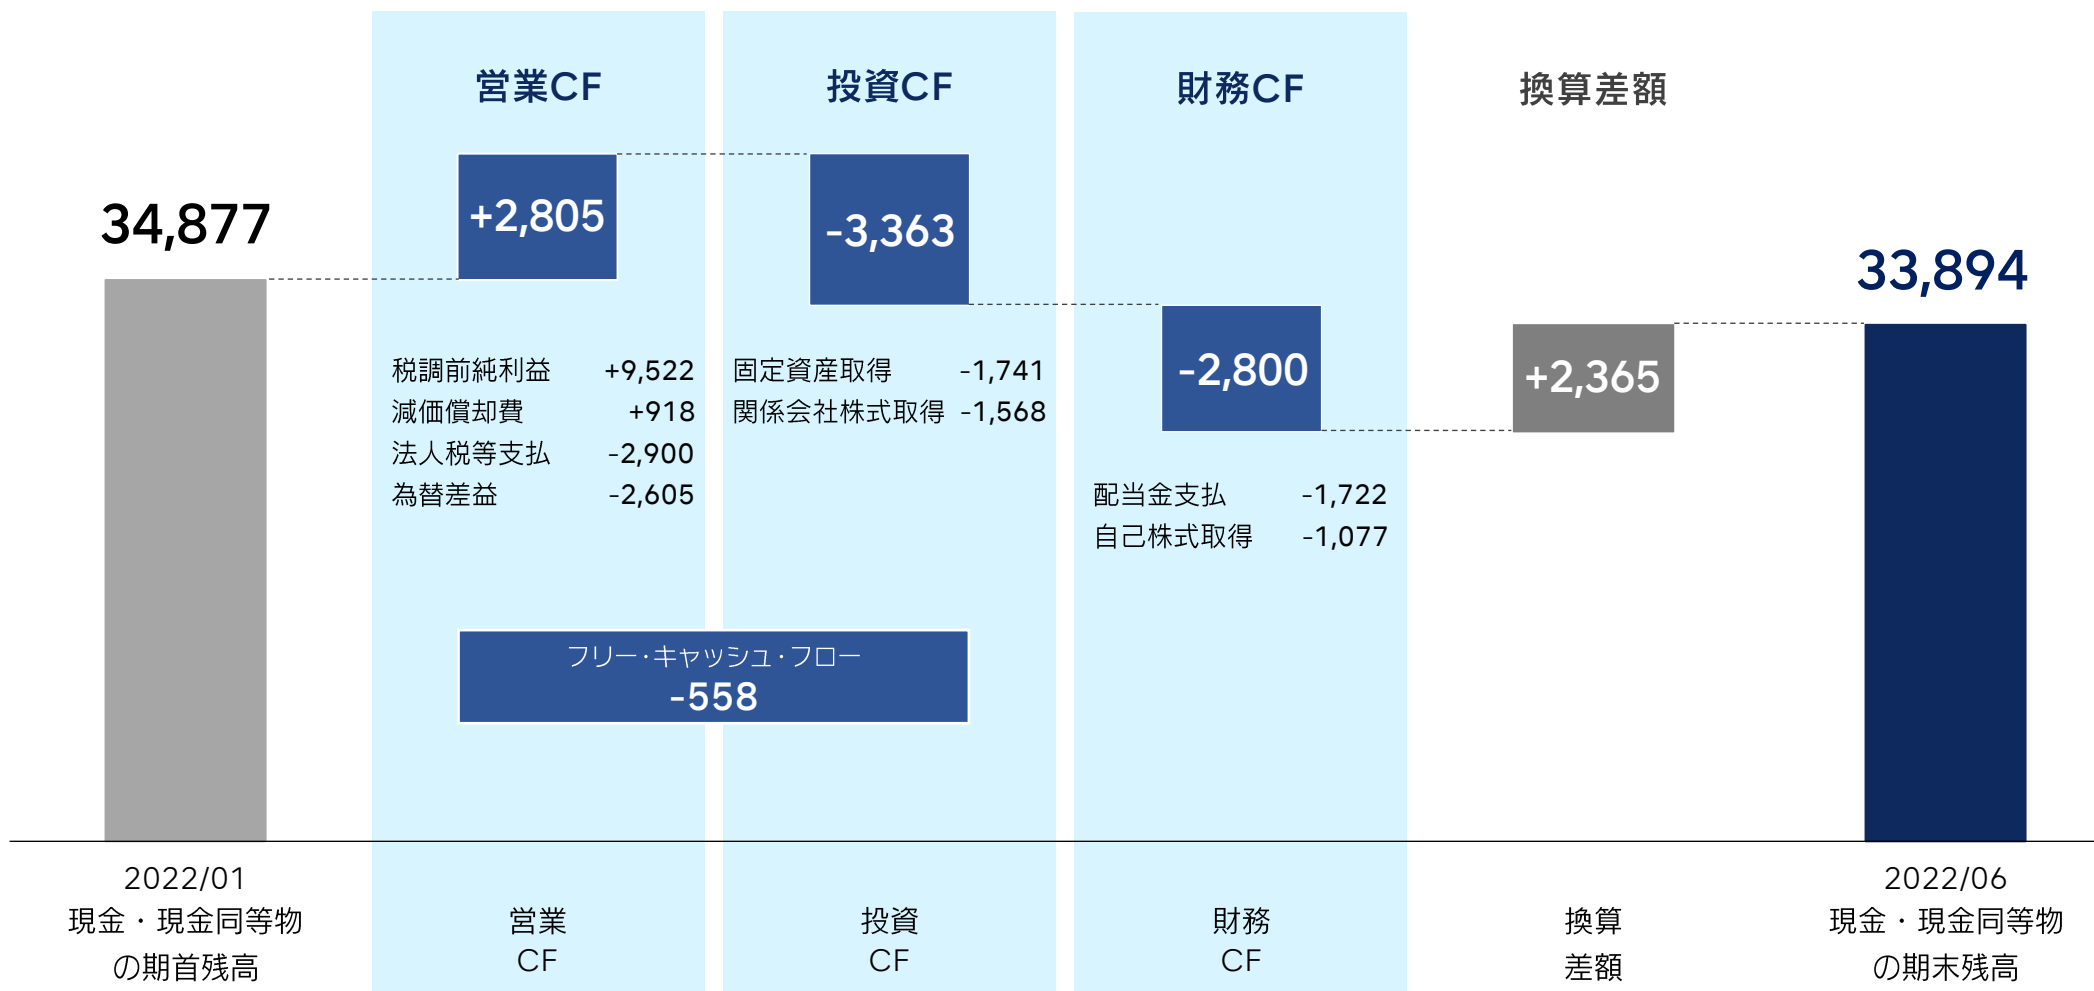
営業CF

投資CF

財務CF

換算差額

34,877

+2,805

-3,363

33,894

-2,800

+2,365

税調前純利益 +9,522
減価償却費 +918
法人税等支払 -2,900
為替差益 -2,605

固定資産取得 -1,741
関係会社株式取得 -1,568

配当金支払 -1,722
自己株式取得 -1,077

フリー・キャッシュ・フロー
-558

2022/01
現金・現金同等物
の期首残高

営業
CF

投資
CF

財務
CF

換算
差額

2022/06
現金・現金同等物
の期末残高